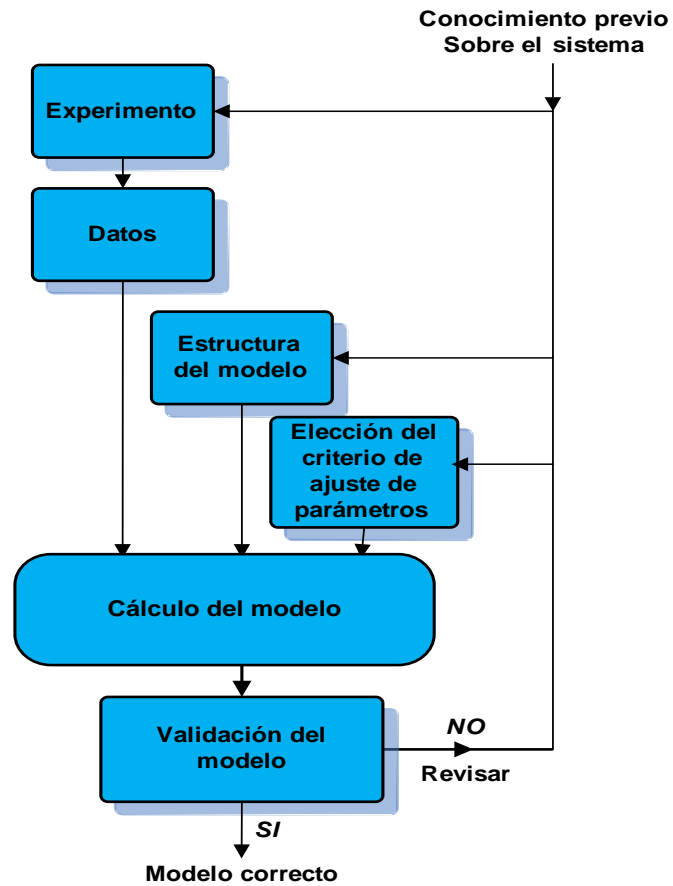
Conocimiento previo
Sobre el sistema

Experimento

Datos

Estructura del modelo

Elección del criterio de ajuste de parámetros

Cálculo del modelo

Validación del modelo

NO

Revisar

SI

Modelo correcto